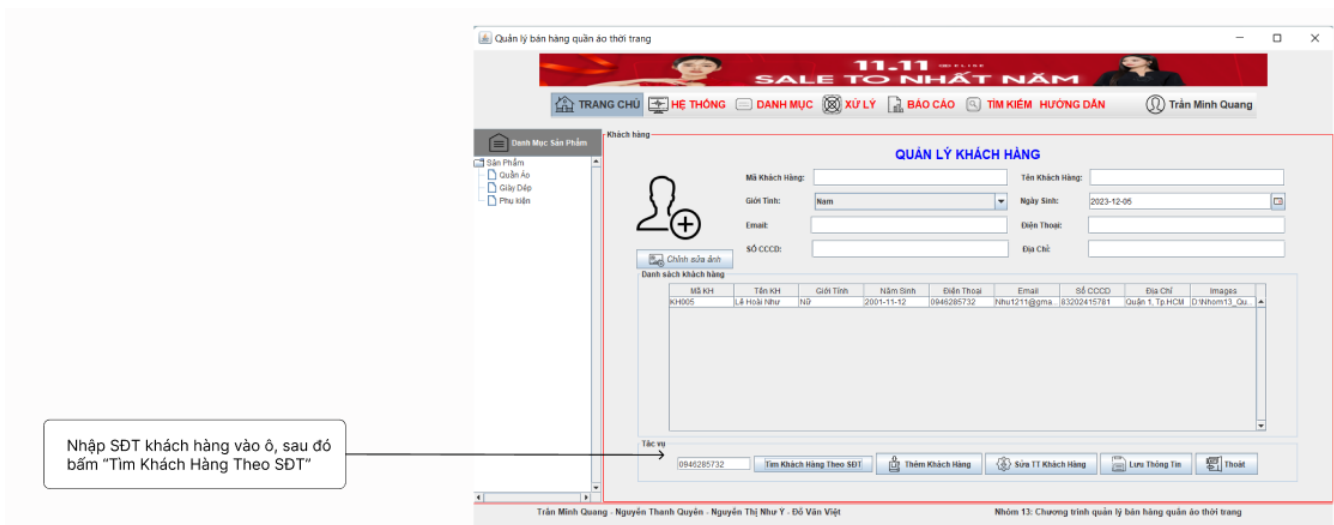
Quản lý bán hàng quần áo thời trang

11.11
SALE TO NHẤT NĂM

TRANG CHỦ HỆ THỐNG DANH MỤC XỬ LÝ BÁO CÁO TÌM KIẾM HƯỚNG DẪN Trần Minh Quang

Danh Mục Sản Phẩm
Sản Phẩm
Quần Áo
Giày Dép
Phụ kiện

Khách hàng
QUẢN LÝ KHÁCH HÀNG
Mã Khách Hàng:
Tên Khách Hàng:
Giới Tính: Nam
Ngày Sinh: 2023-12-05
Email:
Điện Thoại:
Số CCCD:
Địa Chỉ:
Chỉnh sửa ảnh

Danh sách khách hàng

| Mã KH | Tên KH | Giới Tính | Năm Sinh | Điện Thoại | Email | Số CCCD | Địa Chỉ | Images |
|---|---|---|---|---|---|---|---|---|
| KH005 | Lê Hoài Như | Nữ | 2001-11-12 | 0946285732 | Nhu1211@gma... | 83202415781 | Quận 1, Tp.HCM | D:\Nhom13_Qu... |

Tác vụ
0946285732
Tìm Khách Hàng Theo SĐT
Thêm Khách Hàng
Sửa TT Khách Hàng
Lưu Thông Tin
Thoát

Nhập SĐT khách hàng vào ô, sau đó bấm "Tìm Khách Hàng Theo SĐT"

Trần Minh Quang - Nguyễn Thanh Quyền - Nguyễn Thị Như Ý - Đỗ Văn Việt
Nhóm 13: Chương trình quản lý bán hàng quần áo thời trang